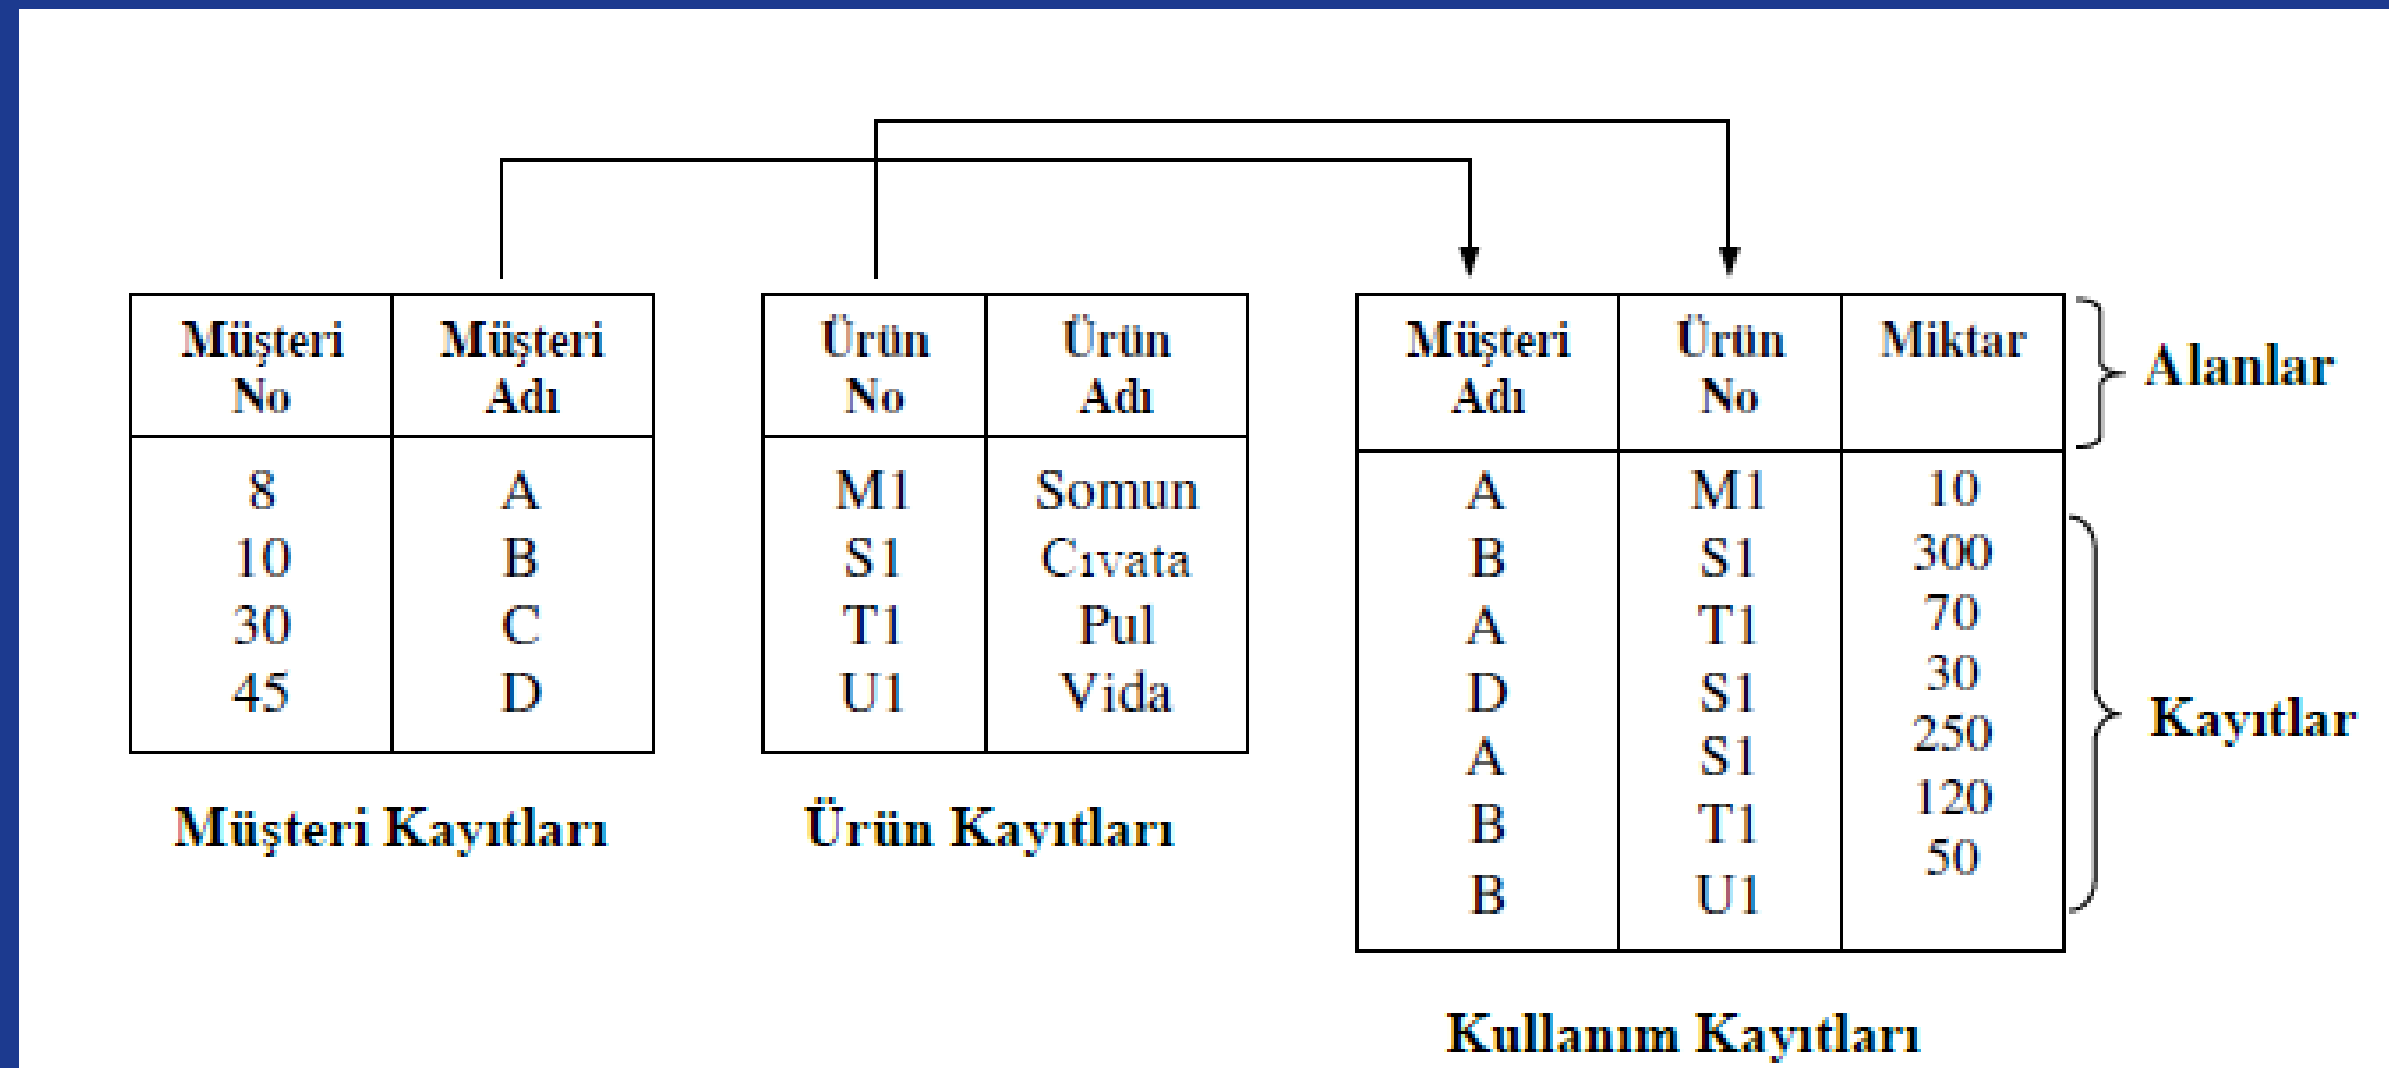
| Müşteri No | Müşteri Adı |
|---|---|
| 8 | A |
| 10 | B |
| 30 | C |
| 45 | D |

Müşteri Kayıtları

| Ürün No | Ürün Adı |
|---|---|
| M1 | Somun |
| S1 | Cıvata |
| T1 | Pul |
| U1 | Vida |

Ürün Kayıtları

| Müşteri Adı | Ürün No | Miktar |
|---|---|---|
| A | M1 | 10 |
| B | S1 | 300 |
| A | T1 | 70 |
| D | S1 | 30 |
| A | S1 | 250 |
| B | T1 | 120 |
| B | U1 | 50 |

Alanlar

Kayıtlar

Kullanım Kayıtları